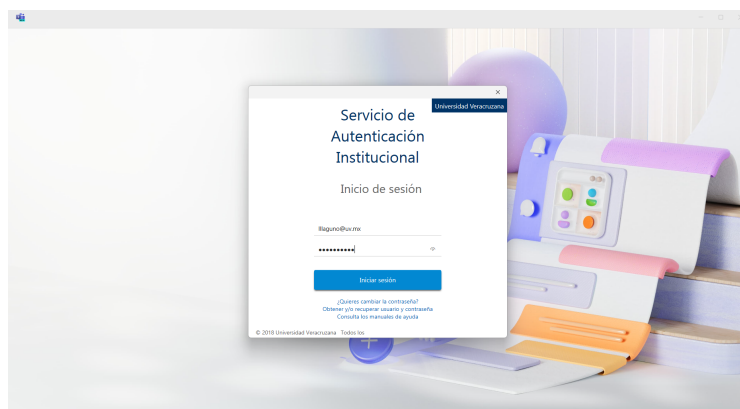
Universidad Veracruzana

Servicio de Autenticación Institucional

Inicio de sesión

lllaguno@uv.mx

••••••••••

Iniciar sesión

¿Quieres cambiar tu contraseña?
Obtener y/o recuperar usuario y contraseña
Consulta los manuales de ayuda

© 2018 Universidad Veracruzana · Todos los